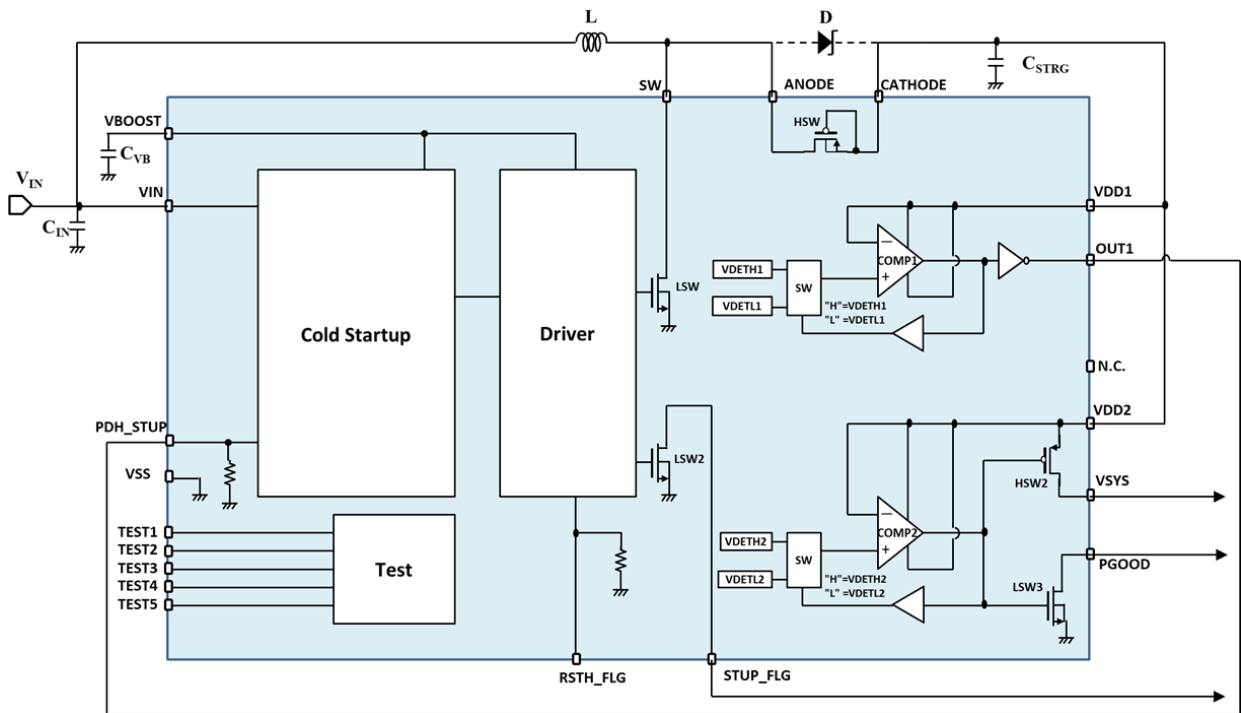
L
D
$C_{STRG}$
SW
ANODE
CATHODE
HSW
VBOOST
$C_{VB}$
$V_{IN}$
VIN
$C_{IN}$
VDD1
OUT1
COMP1
VDETH1
VDETL1
SW
"H"=VDETH1
"L" =VDETL1
LSW
Cold Startup
Driver
N.C.
PDH_STUP
VDD2
VSS
LSW2
HSW2
VSYS
COMP2
VDETH2
VDETL2
SW
"H"=VDETH2
"L" =VDETL2
PGOOD
LSW3
TEST1
TEST2
TEST3
TEST4
TEST5
Test
RSTH_FLG
STUP_FLG